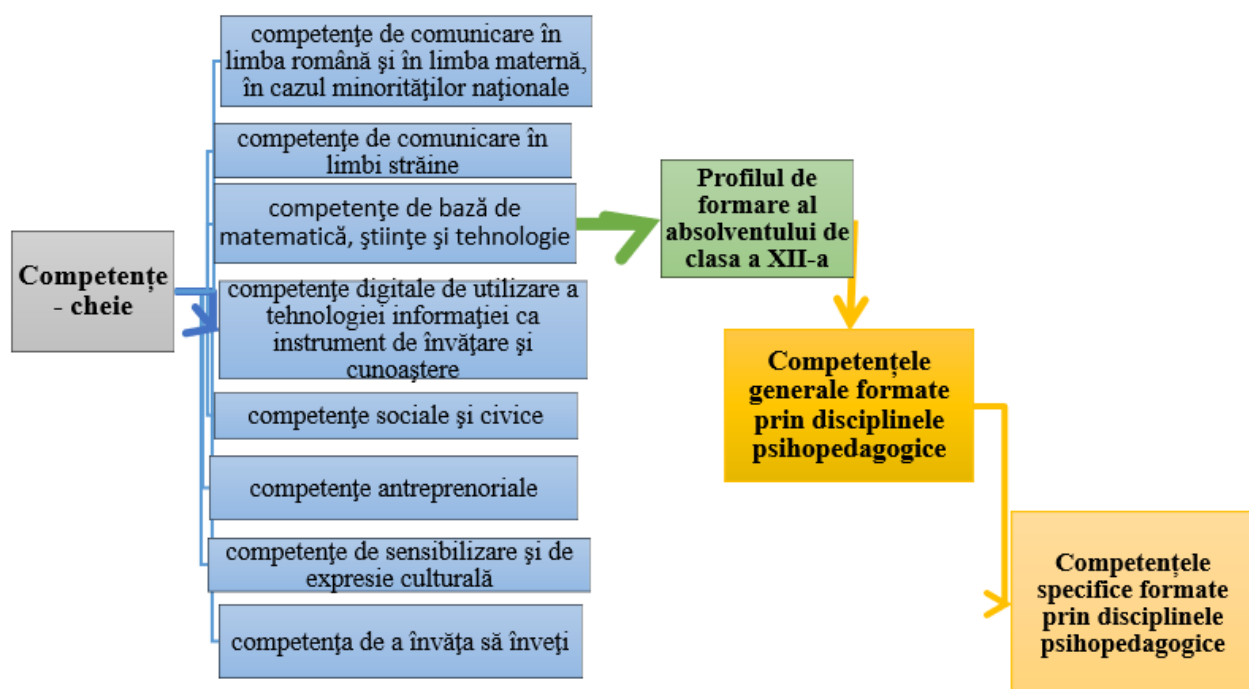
Competențe - cheie

competențe de comunicare în limba română și în limba maternă, în cazul minorităților naționale

competențe de comunicare în limbi străine

competențe de bază de matematică, științe și tehnologie

competențe digitale de utilizare a tehnologiei informației ca instrument de învățare și cunoaștere

competențe sociale și civice

competențe antreprenoriale

competențe de sensibilizare și de expresie culturală

competența de a învăța să înveți

Profilul de formare al absolventului de clasa a XII-a

Competențele generale formate prin disciplinele psihopedagogice

Competențele specifice formate prin disciplinele psihopedagogice